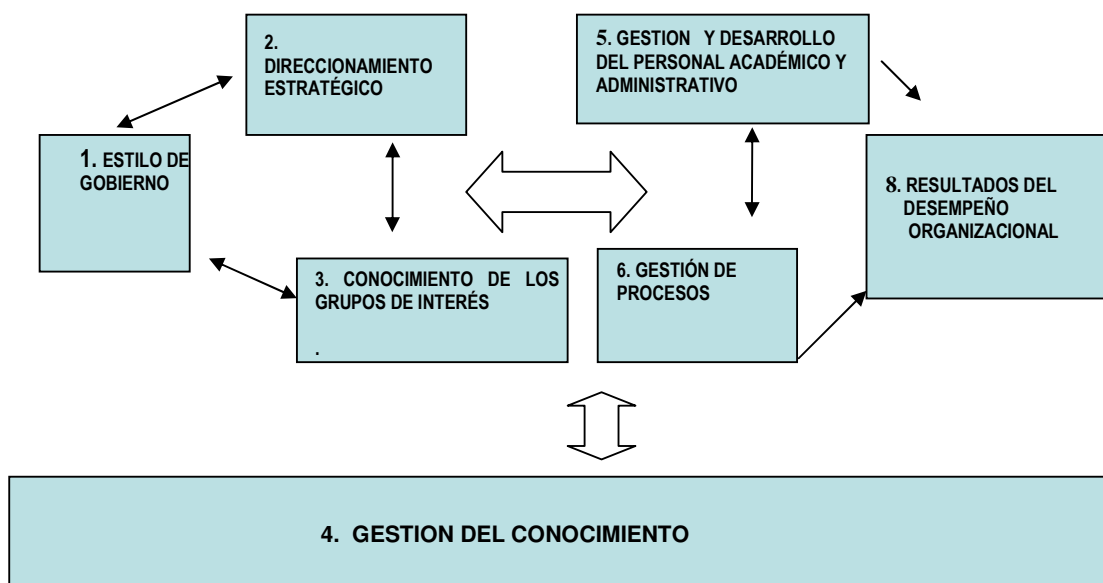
2. DIRECCIONAMIENTO ESTRATÉGICO

5. GESTION Y DESARROLLO DEL PERSONAL ACADÉMICO Y ADMINISTRATIVO

1. ESTILO DE GOBIERNO

8. RESULTADOS DEL DESEMPEÑO ORGANIZACIONAL

3. CONOCIMIENTO DE LOS GRUPOS DE INTERÉS

.

6. GESTIÓN DE PROCESOS

4. GESTION DEL CONOCIMIENTO